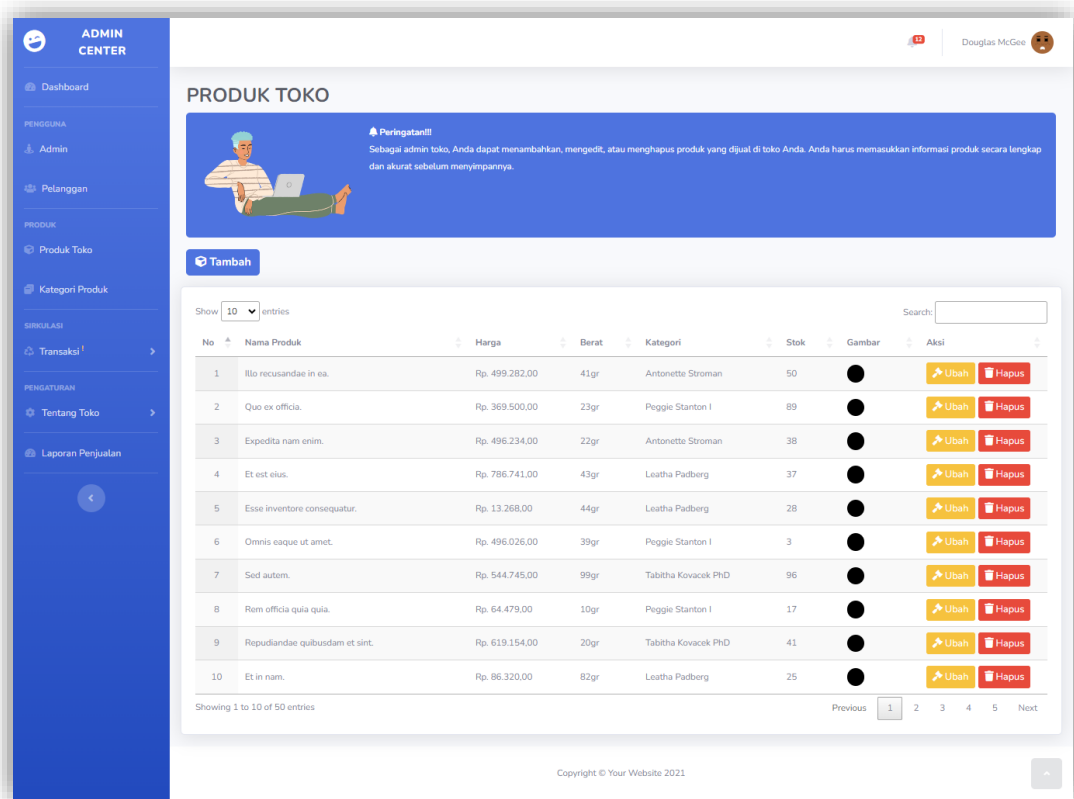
ADMIN CENTER

Dashboard

PENGGUNA

Admin

Pelanggan

PRODUK

Produk Toko

Kategori Produk

SIRKULASI

Transaksi !

PENGATURAN

Tentang Toko

Laporan Penjualan

12

Douglas McGee

PRODUK TOKO

Peringatan!!!
Sebagai admin toko, Anda dapat menambahkan, mengedit, atau menghapus produk yang dijual di toko Anda. Anda harus memasukkan informasi produk secara lengkap dan akurat sebelum menyimpannya.

Tambah

Show 10 entries

Search:

| No | Nama Produk | Harga | Berat | Kategori | Stok | Gambar | Aksi |
|---|---|---|---|---|---|---|---|
| 1 | Illo recusandae in ea. | Rp. 499.282,00 | 41gr | Antonette Stroman | 50 | | Ubah Hapus |
| 2 | Quo ex officia. | Rp. 369.500,00 | 23gr | Peggie Stanton I | 89 | | Ubah Hapus |
| 3 | Expedita nam enim. | Rp. 496.234,00 | 22gr | Antonette Stroman | 38 | | Ubah Hapus |
| 4 | Et est eius. | Rp. 786.741,00 | 43gr | Leatha Padberg | 37 | | Ubah Hapus |
| 5 | Esse inventore consequatur. | Rp. 13.268,00 | 44gr | Leatha Padberg | 28 | | Ubah Hapus |
| 6 | Omnis eaque ut amet. | Rp. 496.026,00 | 39gr | Peggie Stanton I | 3 | | Ubah Hapus |
| 7 | Sed autem. | Rp. 544.745,00 | 99gr | Tabitha Kovacek PhD | 96 | | Ubah Hapus |
| 8 | Rem officia quia quia. | Rp. 64.479,00 | 10gr | Peggie Stanton I | 17 | | Ubah Hapus |
| 9 | Repudiandae quibusdam et sint. | Rp. 619.154,00 | 20gr | Tabitha Kovacek PhD | 41 | | Ubah Hapus |
| 10 | Et in nam. | Rp. 86.320,00 | 82gr | Leatha Padberg | 25 | | Ubah Hapus |

Showing 1 to 10 of 50 entries

Previous 1 2 3 4 5 Next

Copyright © Your Website 2021